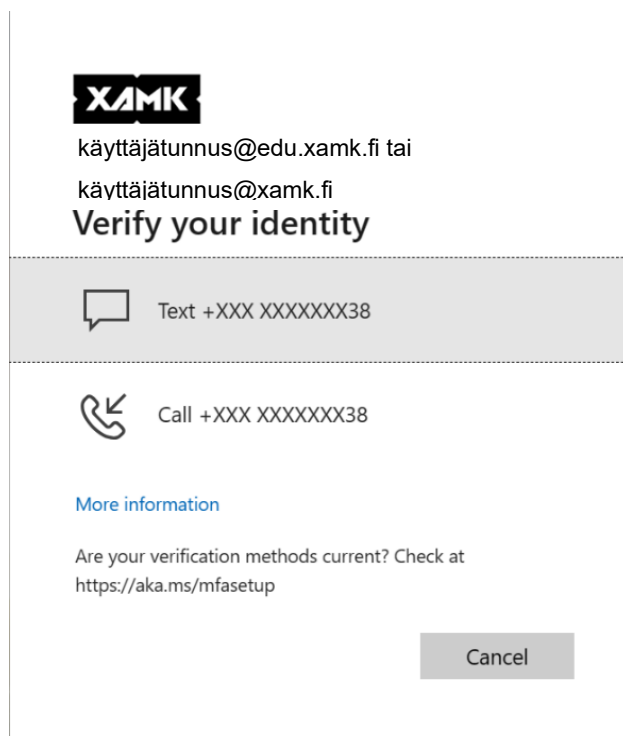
XAMK

käyttäjätunnus@edu.xamk.fi tai käyttäjätunnus@xamk.fi

Verify your identity

Text +XXX XXXXXXX38

Call +XXX XXXXXXX38

More information

Are your verification methods current? Check at https://aka.ms/mfasetup

Cancel